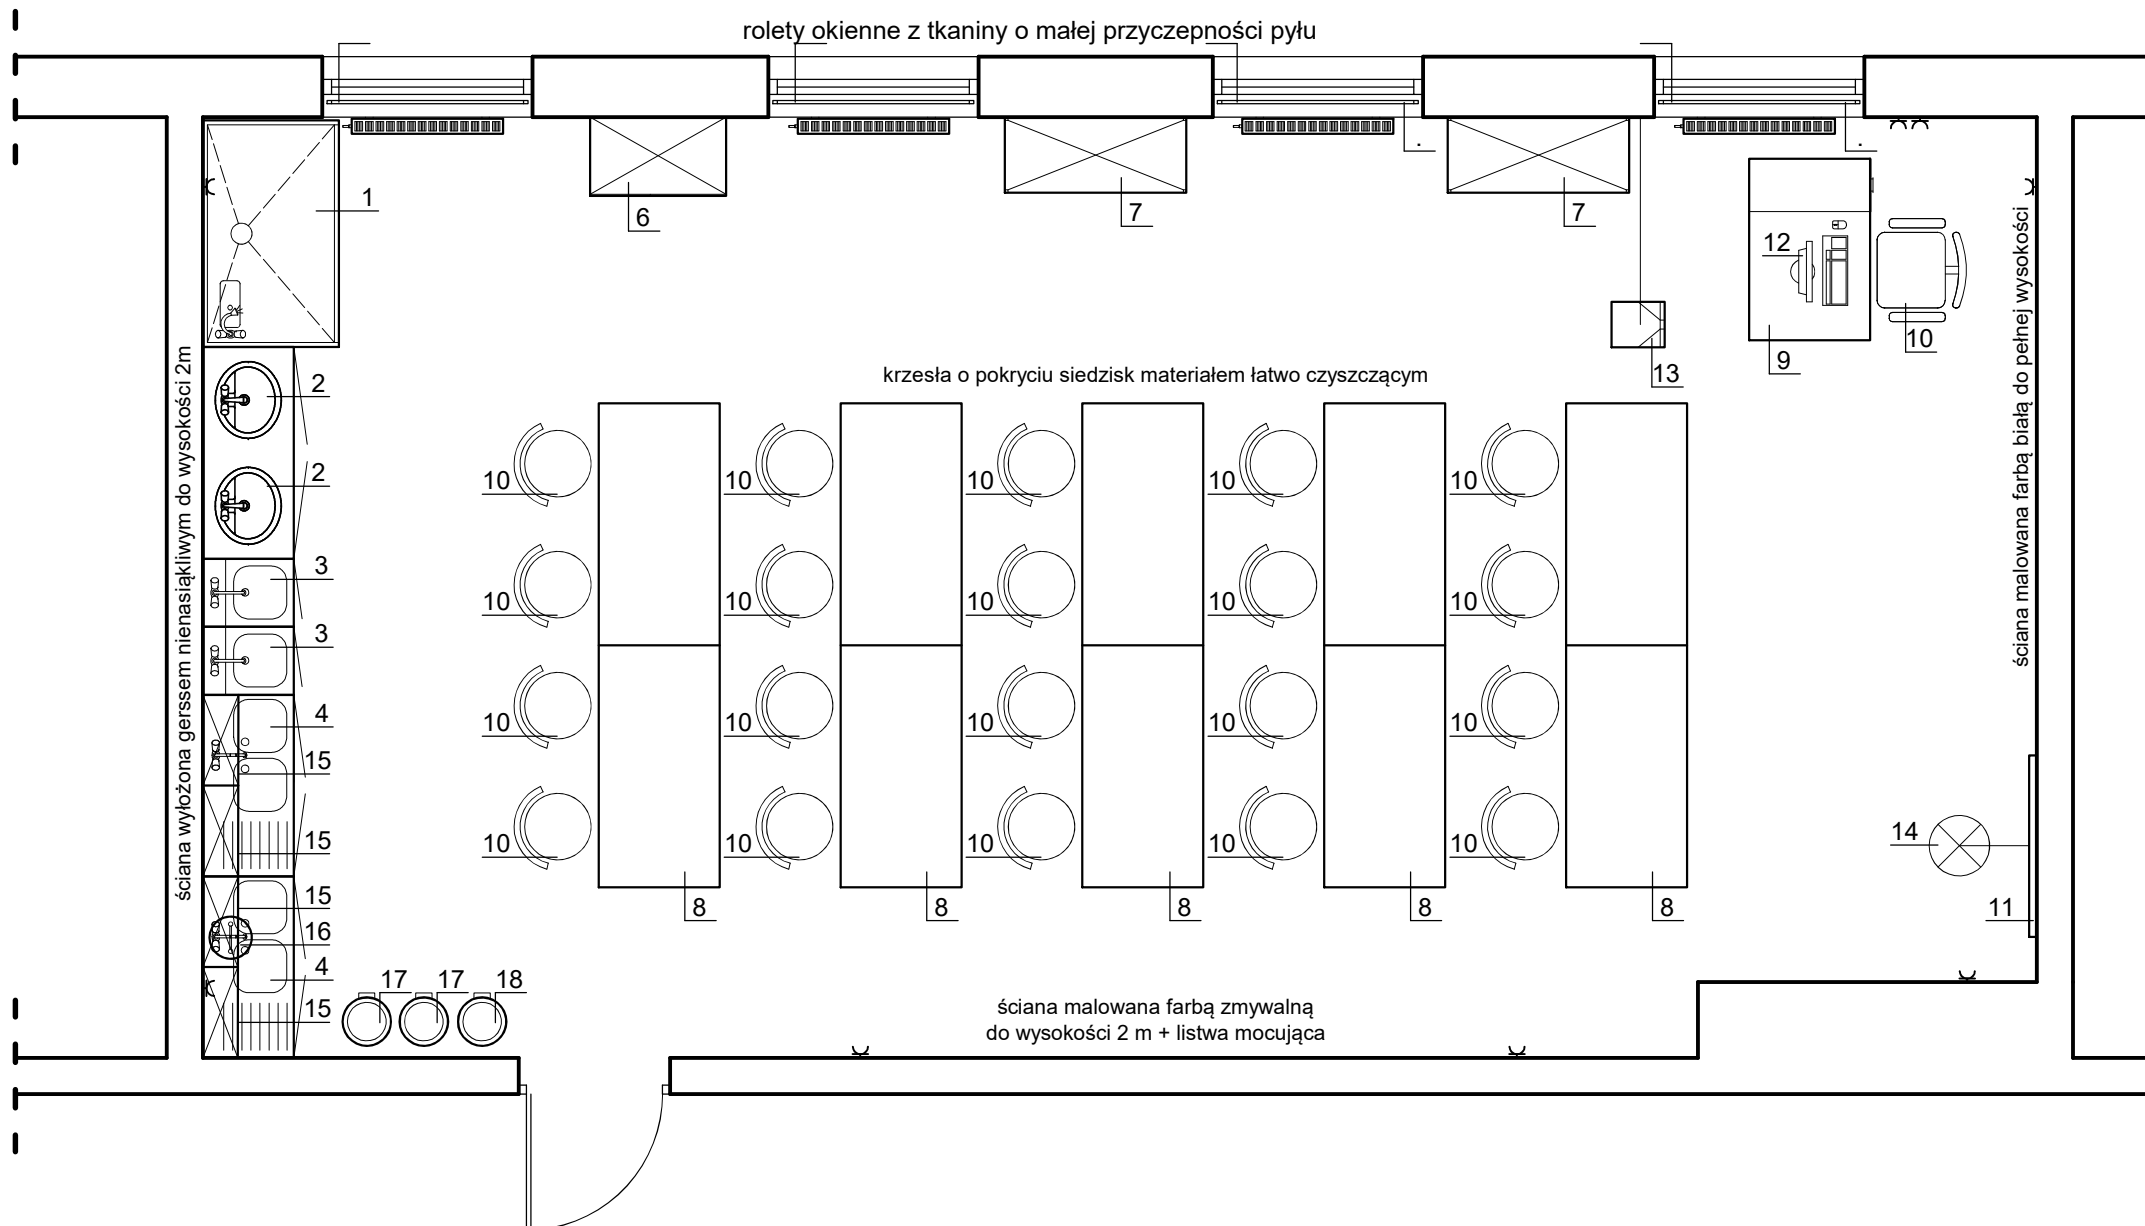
rolety okienne z tkaniny o małej przyczepności pyłu

1

6

7

7

12

10

9

13

krzesła o pokryciu siedzisk materiałem łatwo czyszczącym

ściana wyłożona gerssem nienasiąkliwym do wysokości 2m

2

2

3

3

4

15

15

15

16

4

15

17 17 18

10 10 10 10 10
10 10 10 10 10
10 10 10 10 10
10 10 10 10 10

8 8 8 8 8

ściana malowana farbą białą do pełnej wysokości

14

11

ściana malowana farbą zmywalną
do wysokości 2 m + listwa mocująca